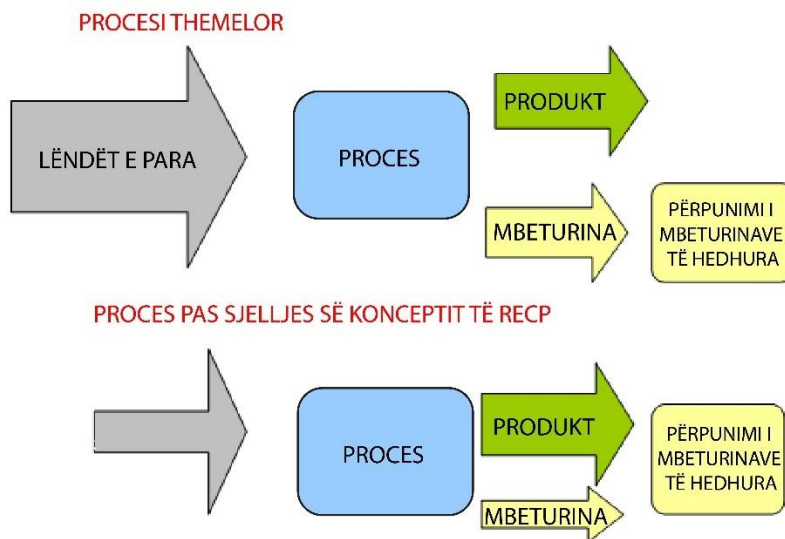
PROCESI THEMELOR

LËNDËT E PARA

PROCES

PRODUKT

MBETURINA

PËRPUNIMI I MBETURINAVE TË HEDHURA

PROCES PAS SJELLJES SË KONCEPTIT TË RECP

PROCES

PRODUKT

MBETURINA

PËRPUNIMI I MBETURINAVE TË HEDHURA